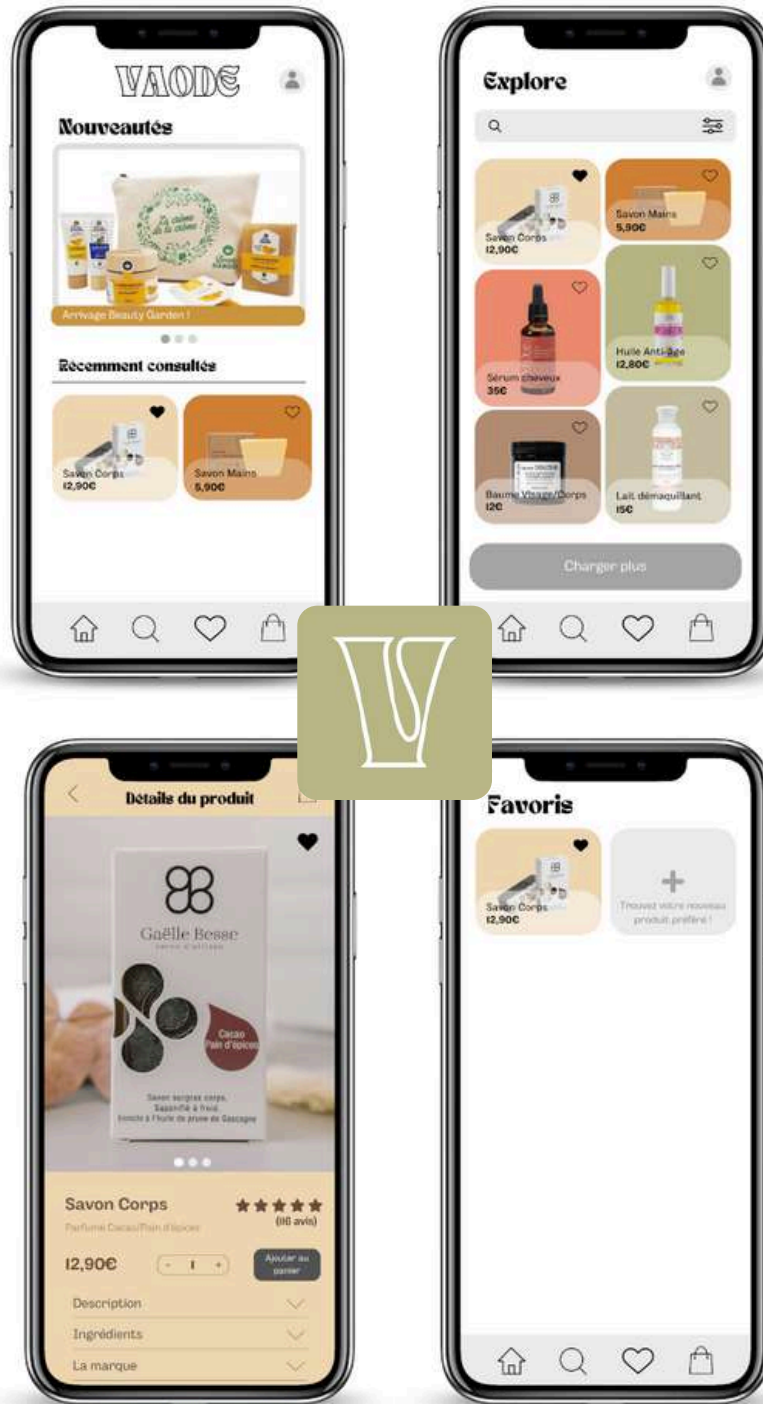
VAODE

Nouveautés

La crème de la crème

Arrivage Beauty Garden !

Récemment consultés

Savon Corps
12,90€

Savon Mains
5,90€

Explore

Savon Corps
12,90€

Savon Mains
5,90€

Sérum cheveux
35€

Huile Anti-âge
12,80€

Baume Visage/Corps
12€

Lait démaquillant
15€

Charger plus

V

Détails du produit

Gaëlle Besse

Cacao Pain d'épices

Savon surgras corps. Saponifié à froid. Enrichi à l'huile de prune de Gascogne

Savon Corps

★★★★★
(116 avis)

Parfumé Cacao/Pain d'épices

12,90€

- 1 +

Ajouter au panier

Description

Ingrédients

La marque

Favoris

Savon Corps
12,90€

+
Trouvez votre nouveau produit préféré !